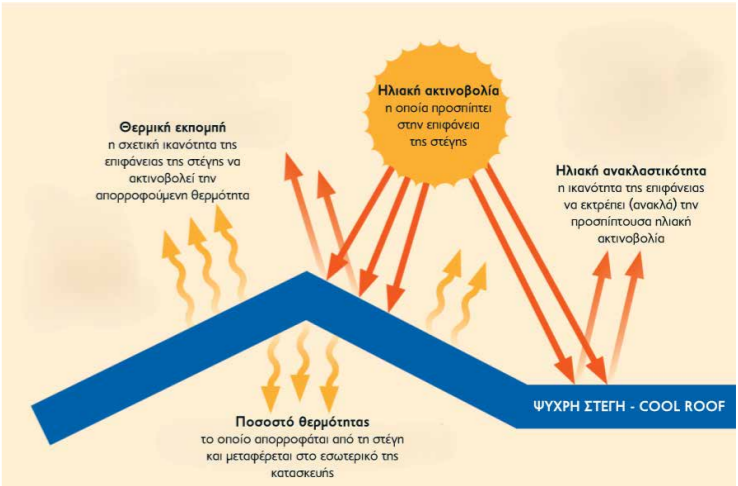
Ηλιακή ακτινοβολία
η οποία προσπίπτει στην επιφάνεια της στέγης

Θερμική εκπομπή
η σχετική ικανότητα της επιφάνειας της στέγης να ακτινοβολεί την απορροφούμενη θερμότητα

Ηλιακή ανακλαστικότητα
η ικανότητα της επιφάνειας να εκτρέπει (ανακλά) την προσπίπτουσα ηλιακή ακτινοβολία

Ποσοστό θερμότητας
το οποίο απορροφάται από τη στέγη και μεταφέρεται στο εσωτερικό της κατασκευής

ΨΥΧΡΗ ΣΤΕΓΗ - COOL ROOF